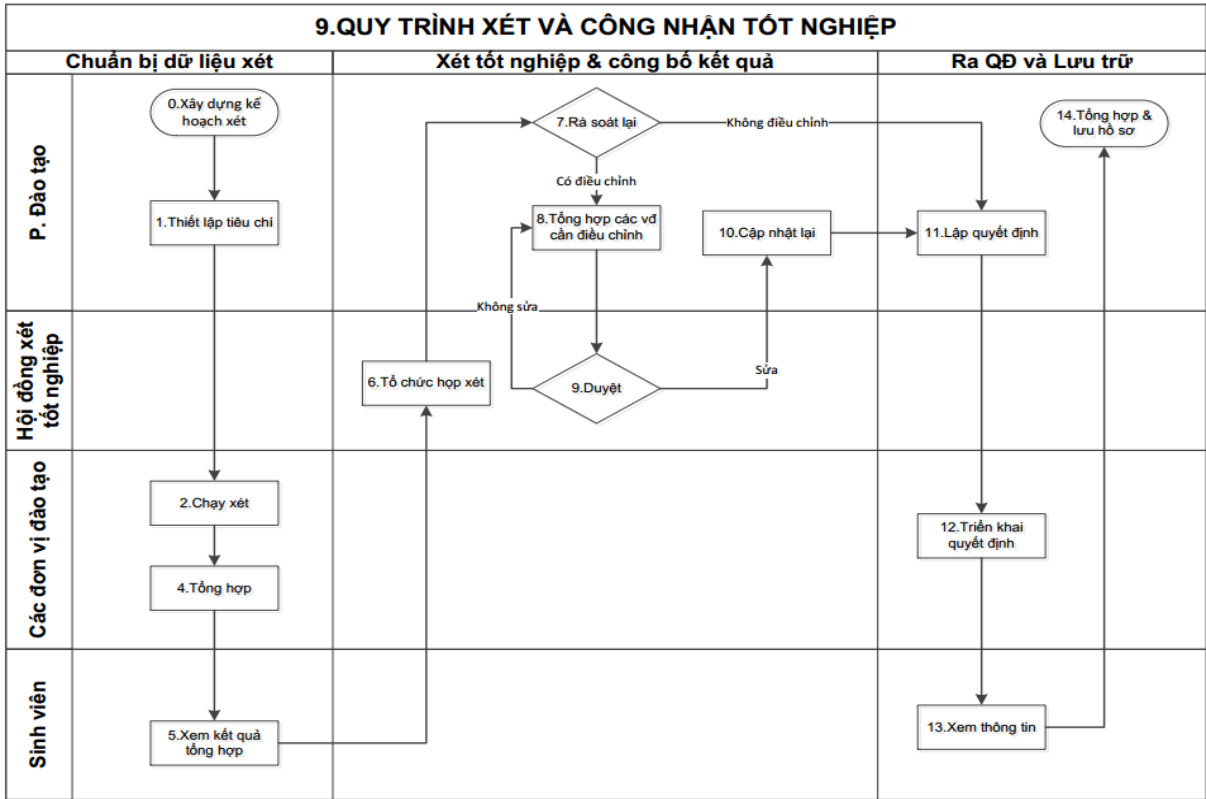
9.QUY TRÌNH XÉT VÀ CÔNG NHẬN TỐT NGHIỆP

Chuẩn bị dữ liệu xét

Xét tốt nghiệp & công bố kết quả

Ra QĐ và Lưu trữ

P. Đào tạo

Hội đồng xét tốt nghiệp

Các đơn vị đào tạo

Sinh viên

0.Xây dựng kế hoạch xét

1.Thiết lập tiêu chí

2.Chạy xét

4.Tổng hợp

5.Xem kết quả tổng hợp

6.Tổ chức họp xét

7.Rà soát lại

Không điều chỉnh

Có điều chỉnh

8.Tổng hợp các vđ cần điều chỉnh

Không sửa

9.Duyệt

Sửa

10.Cập nhật lại

11.Lập quyết định

12.Triển khai quyết định

13.Xem thông tin

14.Tổng hợp & lưu hồ sơ